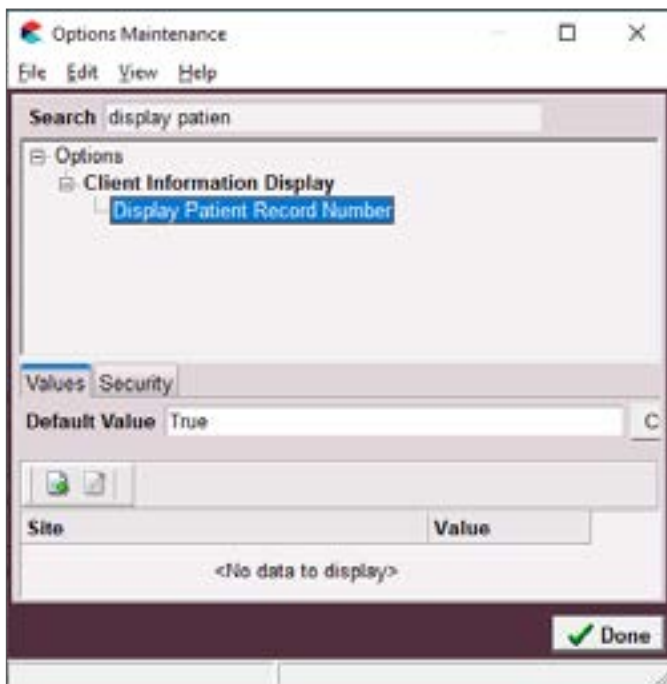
Options Maintenance

File Edit View Help

Search display patien

Options
Client Information Display
Display Patient Record Number

Values Security

Default Value True

C

| Site | Value |
|---|---|
| <No data to display> | |

Done